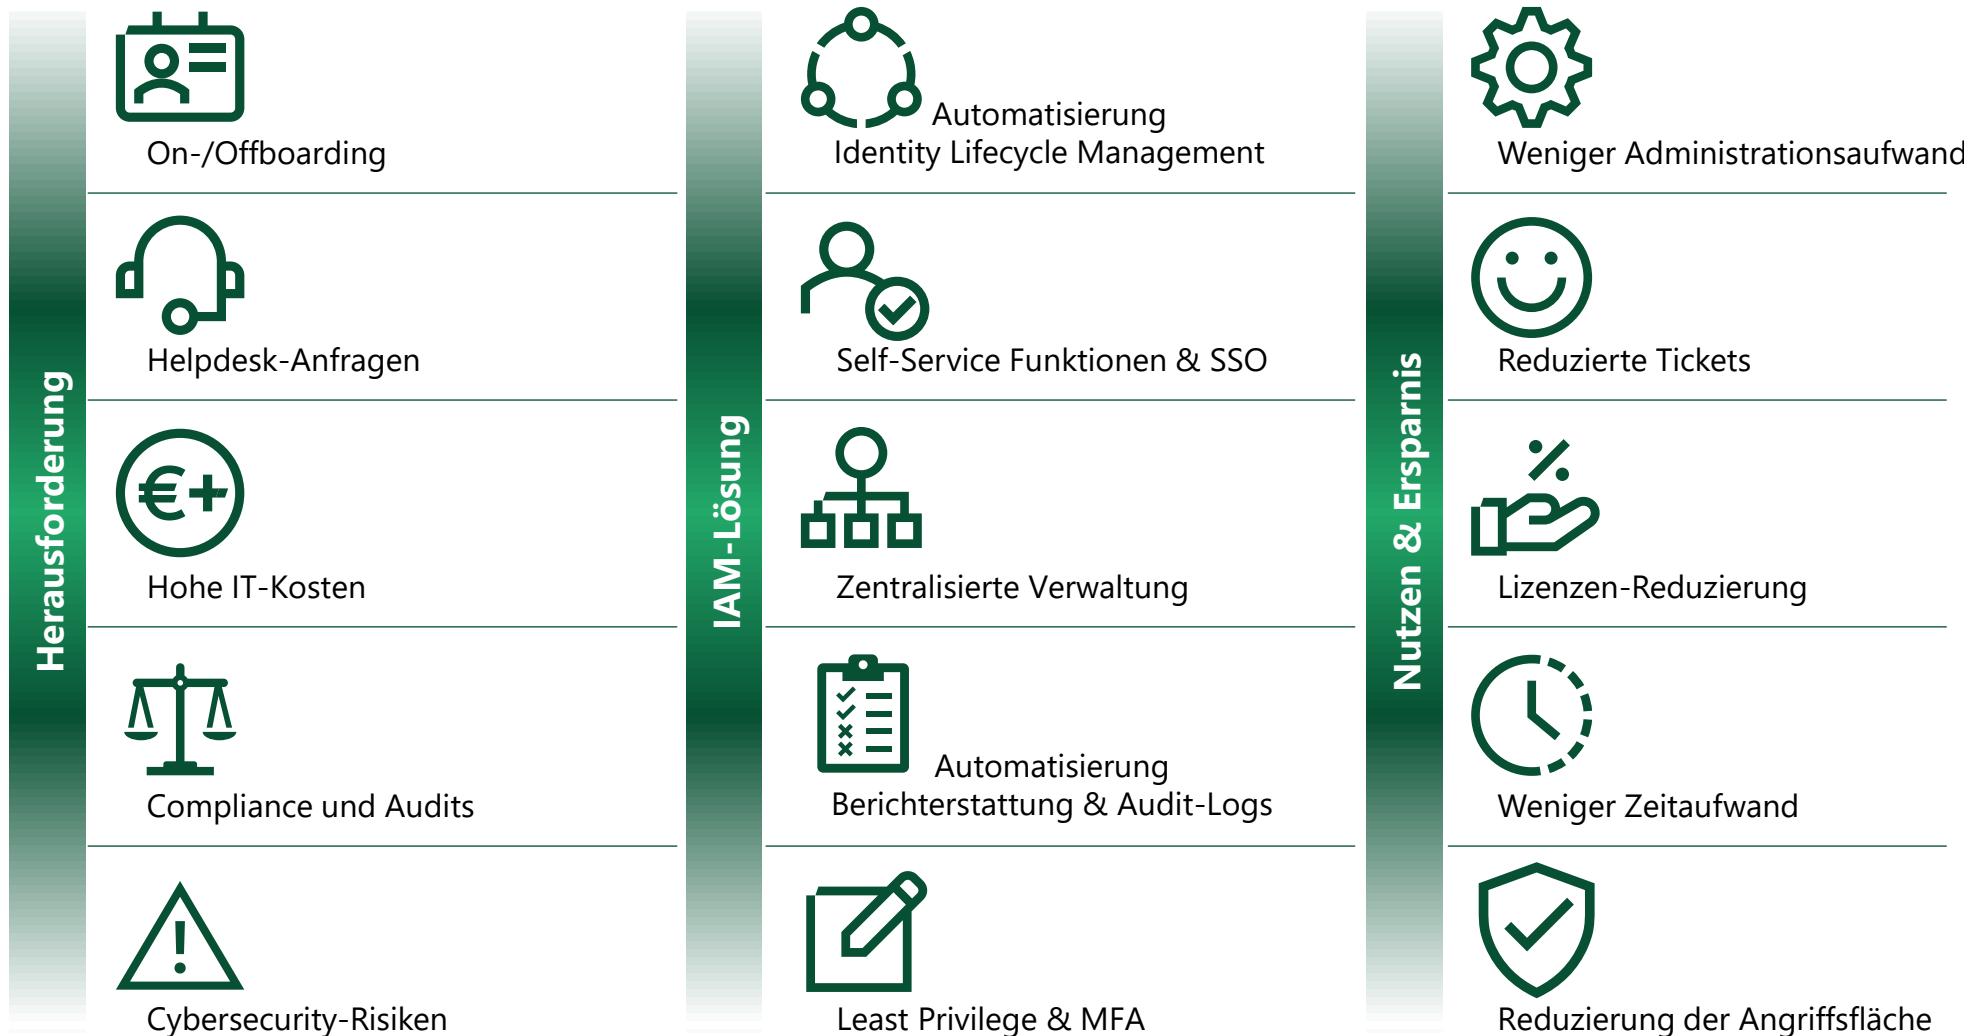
Herausforderung

On-/Offboarding

Helpdesk-Anfragen

Hohe IT-Kosten

Compliance und Audits

Cybersecurity-Risiken

IAM-Lösung

Automatisierung
Identity Lifecycle Management

Self-Service Funktionen & SSO

Zentralisierte Verwaltung

Automatisierung
Berichterstattung & Audit-Logs

Least Privilege & MFA

Nutzen & Ersparnis

Weniger Administrationsaufwand

Reduzierte Tickets

Lizenzen-Reduzierung

Weniger Zeitaufwand

Reduzierung der Angriffsfläche